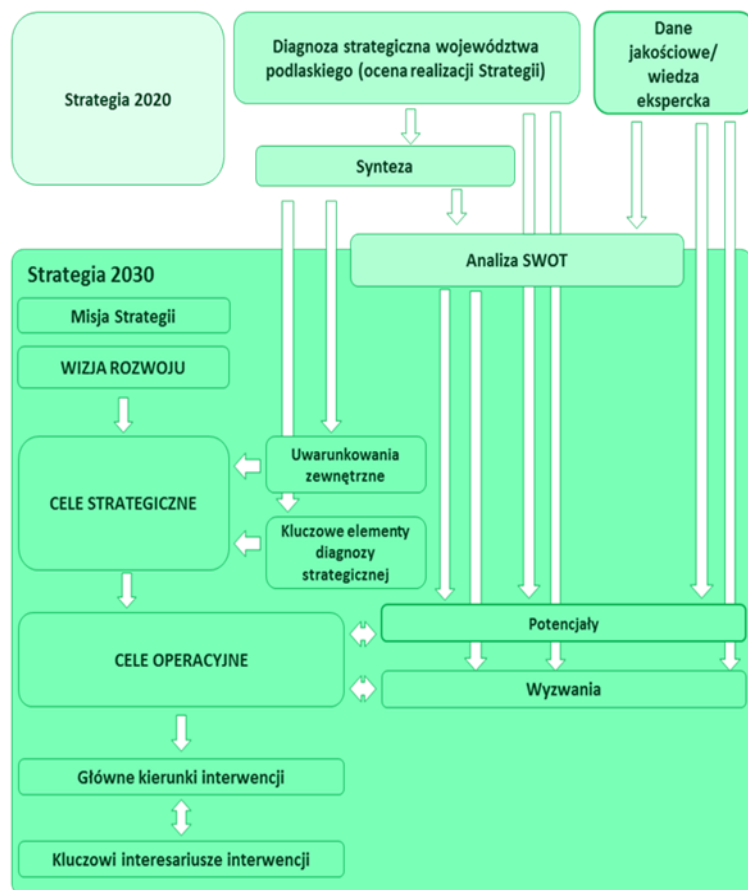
Strategia 2020

Diagnoza strategiczna województwa podlaskiego (ocena realizacji Strategii)

Dane jakościowe/ wiedza ekspercka

Synteza

Analiza SWOT

Strategia 2030

Misja Strategii

WIZJA ROZWOJU

CELE STRATEGICZNE

Uwarunkowania zewnętrzne

Kluczowe elementy diagnozy strategicznej

CELE OPERACYJNE

Potencjały

Wyzwania

Główne kierunki interwencji

Kluczowi interesariusze interwencji